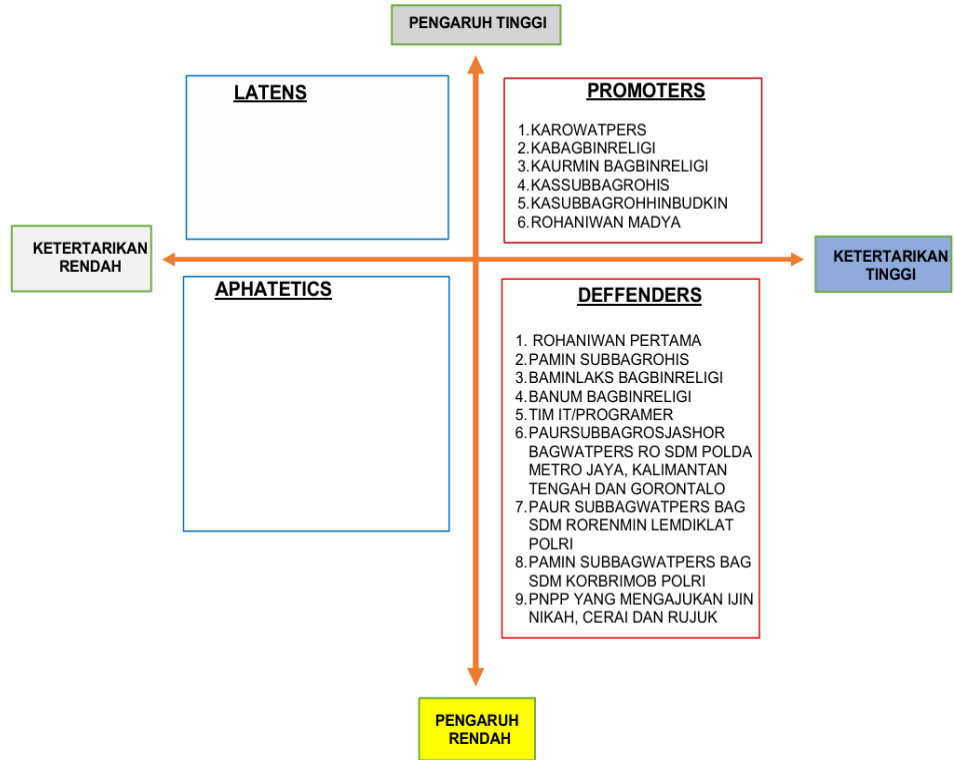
PENGARUH TINGGI

LATENS

PROMOTERS

1. KAROWATPERS
2. KABAGBINRELIGI
3. KAURMIN BAGBINRELIGI
4. KASSUBBAGROHIS
5. KASUBBAGROHHINBUDKIN
6. ROHANIWAN MADYA

KETERTARIKAN RENDAH

KETERTARIKAN TINGGI

APHATETICS

DEFFENDERS

1. ROHANIWAN PERTAMA
2. PAMIN SUBBAGROHIS
3. BAMINLAKS BAGBINRELIGI
4. BANUM BAGBINRELIGI
5. TIM IT/PROGRAMER
6. PAURSUBBAGROSJASHOR BAGWATPERS RO SDM POLDA METRO JAYA, KALIMANTAN TENGAH DAN GORONTALO
7. PAUR SUBBAGWATPERS BAG SDM RORENMIN LEMDIKLAT POLRI
8. PAMIN SUBBAGWATPERS BAG SDM KORBRIMOB POLRI
9. PNPP YANG MENGAJUKAN IJIN NIKAH, CERAI DAN RUJUK

PENGARUH RENDAH